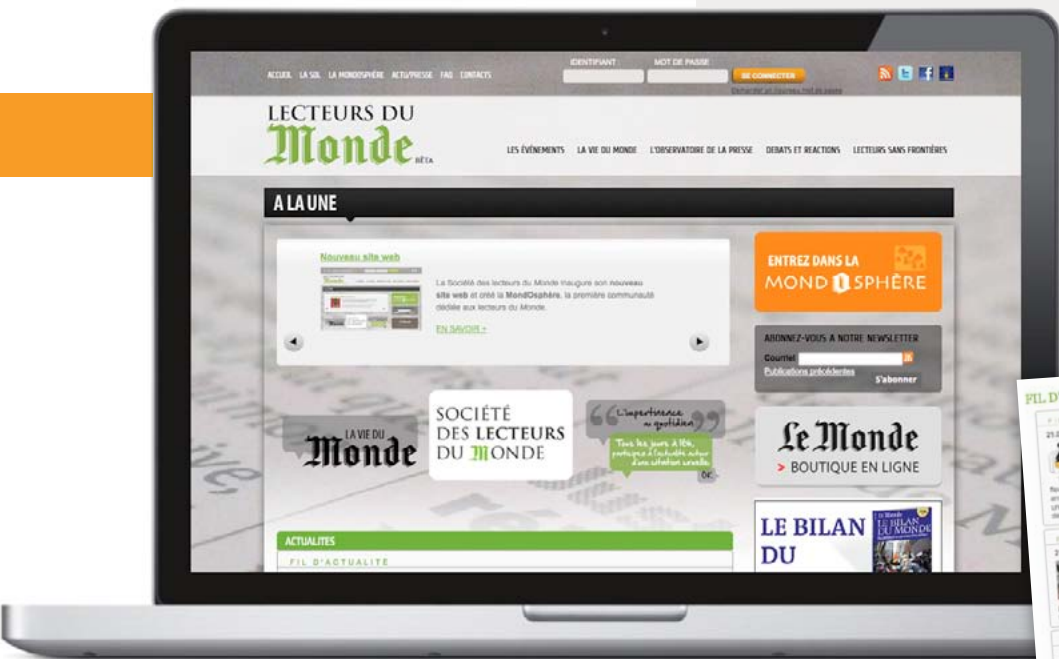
ACCUEIL LA SOL LA MONDOSPHÈRE ACTU/PRESSE FAQ CONTACTS

IDENTIFIANT : MOT DE PASSE SE CONNECTER

Demander un nouveau mot de passe

LECTEURS DU Monde BÊTA

LES ÉVÉNEMENTS LA VIE DU MONDE L'OBSERVATOIRE DE LA PRESSE DEBATS ET REACTIONS LECTEURS SANS FRONTIÈRES

A LA UNE

Nouveau site web

La Société des lecteurs du Monde inaugure son nouveau site web et crée la MondOsphère, la première communauté dédiée aux lecteurs du Monde.

EN SAVOIR +

ENTREZ DANS LA MONDOSPHÈRE

ABONNEZ-VOUS A NOTRE NEWSLETTER

Courriel

Publications précédentes

S'abonner

LA VIE DU Monde

SOCIÉTÉ DES LECTEURS DU MONDE

L'impertinence au quotidien

Tous les jours à 16h, participez à l'actualité autour d'une citation insolite.

Ok

Le Monde

> BOUTIQUE EN LIGNE

LE BILAN DU

Le Monde LE BILAN DU MONDE

ACTUALITES

FIL D'ACTUALITE

FIL D'